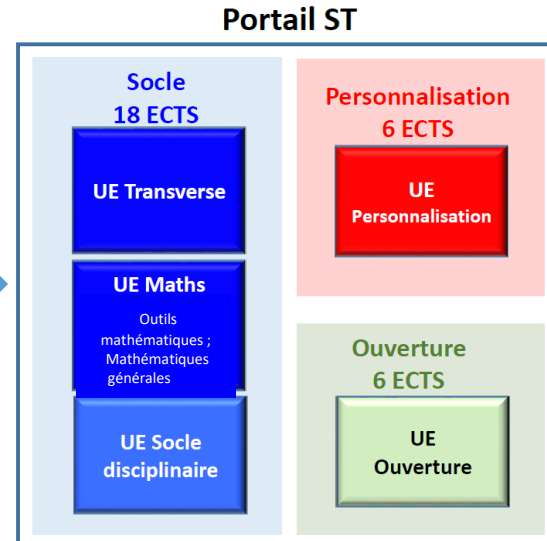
Portail ST

Socle
18 ECTS

UE Transverse

UE Maths

Outils mathématiques ; Mathématiques générales

UE Socle disciplinaire

Personnalisation
6 ECTS

UE
Personnalisation

Ouverture
6 ECTS

UE
Ouverture